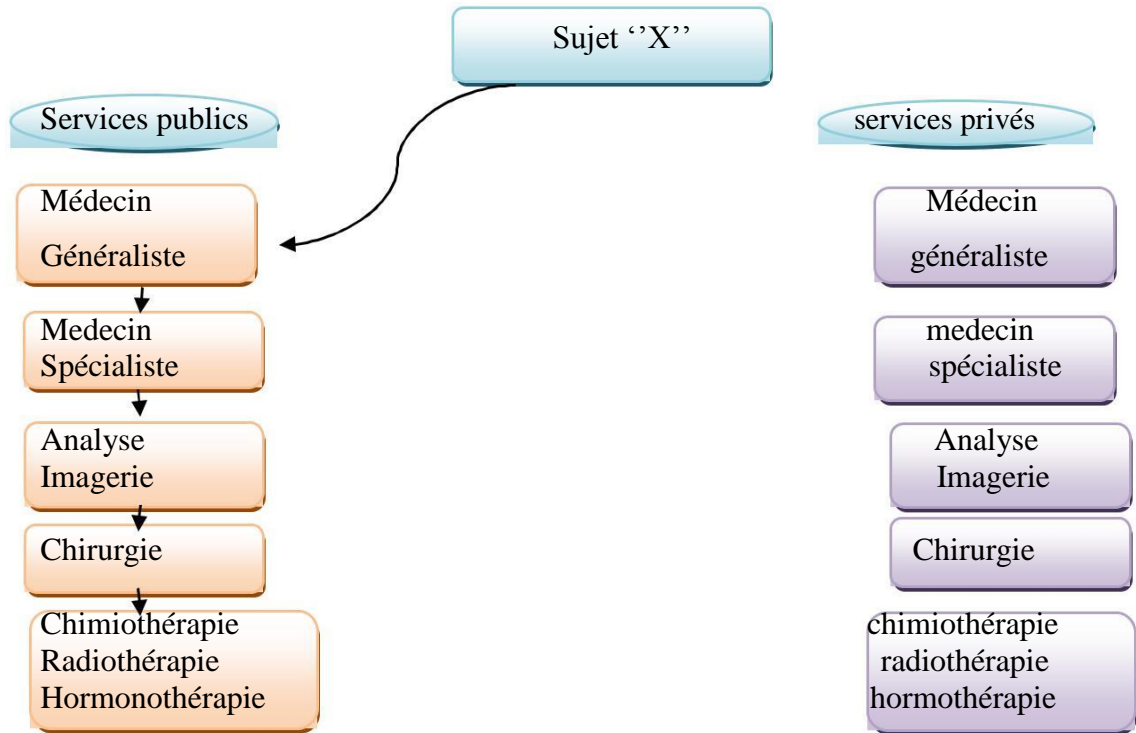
Sujet ''X''

Services publics

Médecin Généraliste

Medecin Spécialiste

Analyse Imagerie

Chirurgie

Chimiothérapie
Radiothérapie
Hormonothérapie

services privés

Médecin généraliste

medecin spécialiste

Analyse Imagerie

Chirurgie

chimiothérapie
radiothérapie
hormothérapie